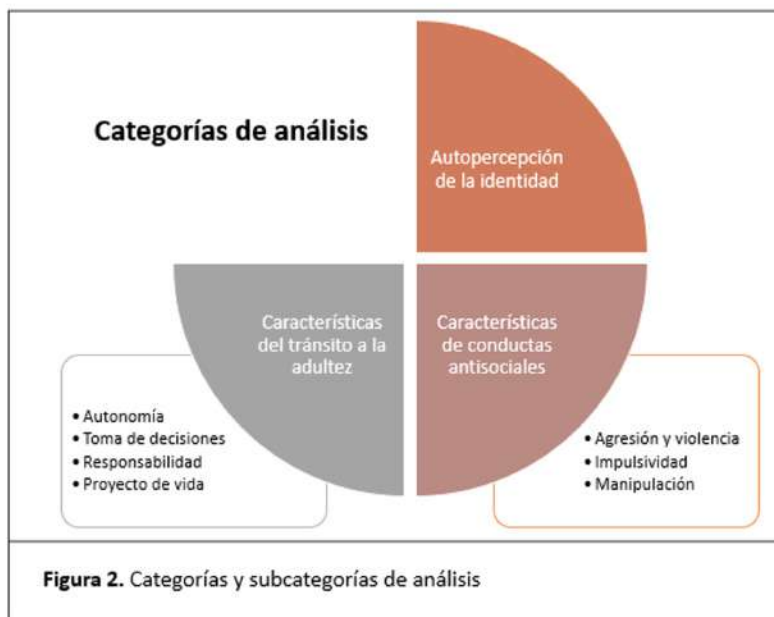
Categorías de análisis

Autopercepción de la identidad

Características del tránsito a la adultez

Características de conductas antisociales

• Autonomía
• Toma de decisiones
• Responsabilidad
• Proyecto de vida

• Agresión y violencia
• Impulsividad
• Manipulación

**Figura 2.** Categorías y subcategorías de análisis